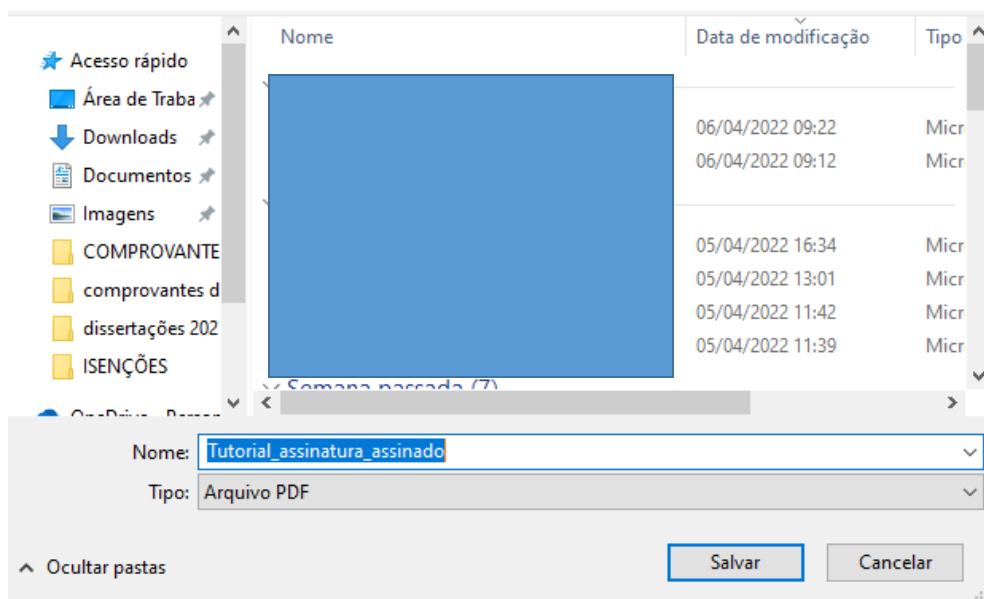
Acesso rápido
Área de Traba
Downloads
Documentos
Imagens
COMPROVANTE
comprovantes d
dissertações 202
ISENÇÕES
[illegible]

Nome
Data de modificação
Tipo

06/04/2022 09:22 Micr
06/04/2022 09:12 Micr
05/04/2022 16:34 Micr
05/04/2022 13:01 Micr
05/04/2022 11:42 Micr
05/04/2022 11:39 Micr

Semana passada (7)

Nome: Tutorial_assinatura_assinado
Tipo: Arquivo PDF

Ocultar pastas
Salvar
Cancelar